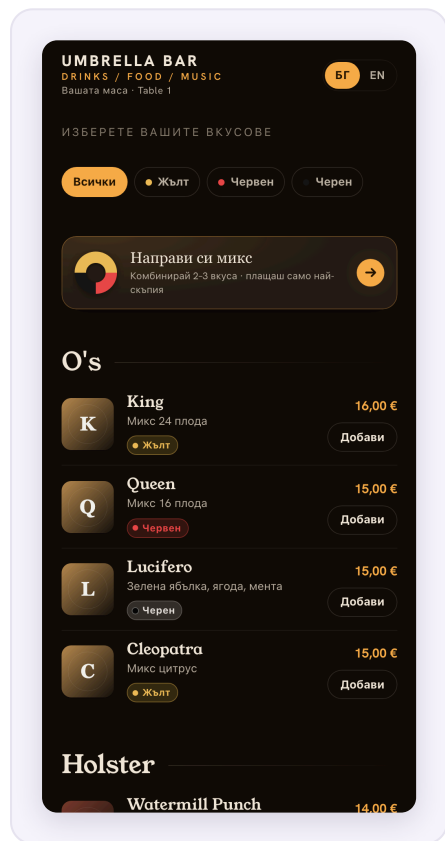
UMBRELLA BAR
DRINKS / FOOD / MUSIC
Вашата маса · Table 1

БГ EN

ИЗБЕРЕТЕ ВАШИТЕ ВКУСОВЕ

Всички | Жълт | Червен | Черен

Направи си микс
Комбинирай 2-3 вкуса · плащаш само най-скъпия

O's

K
King
Микс 24 плода
Жълт
16,00 €
Добави

Q
Queen
Микс 16 плода
Червен
15,00 €
Добави

L
Lucifero
Зелена ябълка, ягода, мента
Черен
15,00 €
Добави

C
Cleopatra
Микс цитрус
Жълт
15,00 €
Добави

Holster

Watermill Punch
14,00 €